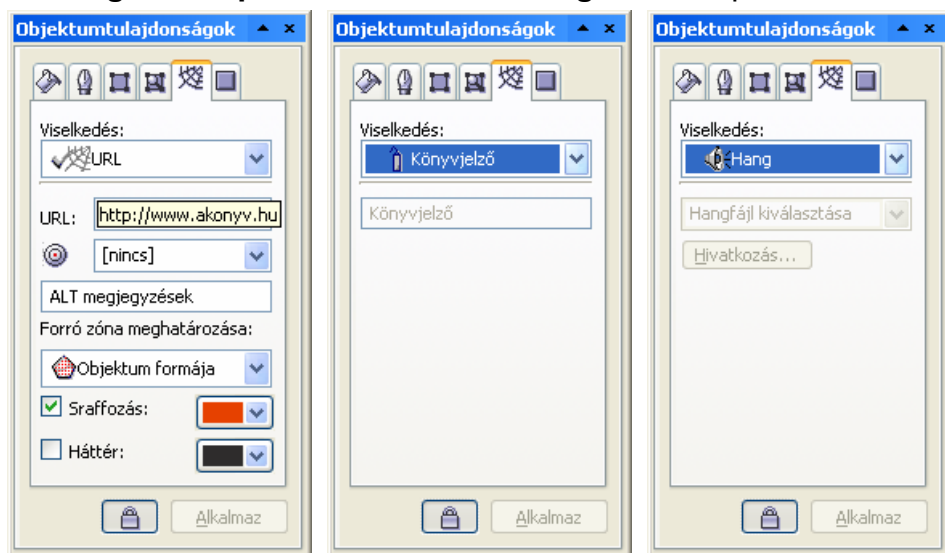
Objektumtulajdonságok

Viselkedés:

URL

URL: http://www.akonyv.hu

[nincs]

ALT megjegyzések

Forró zóna meghatározása:

Objektum formája

Sraffozás:

Háttér:

Alkalmaz

Objektumtulajdonságok

Viselkedés:

Könyvjelző

Könyvjelző

Alkalmaz

Objektumtulajdonságok

Viselkedés:

Hang

Hangfájl kiválasztása

Hivatkozás...

Alkalmaz